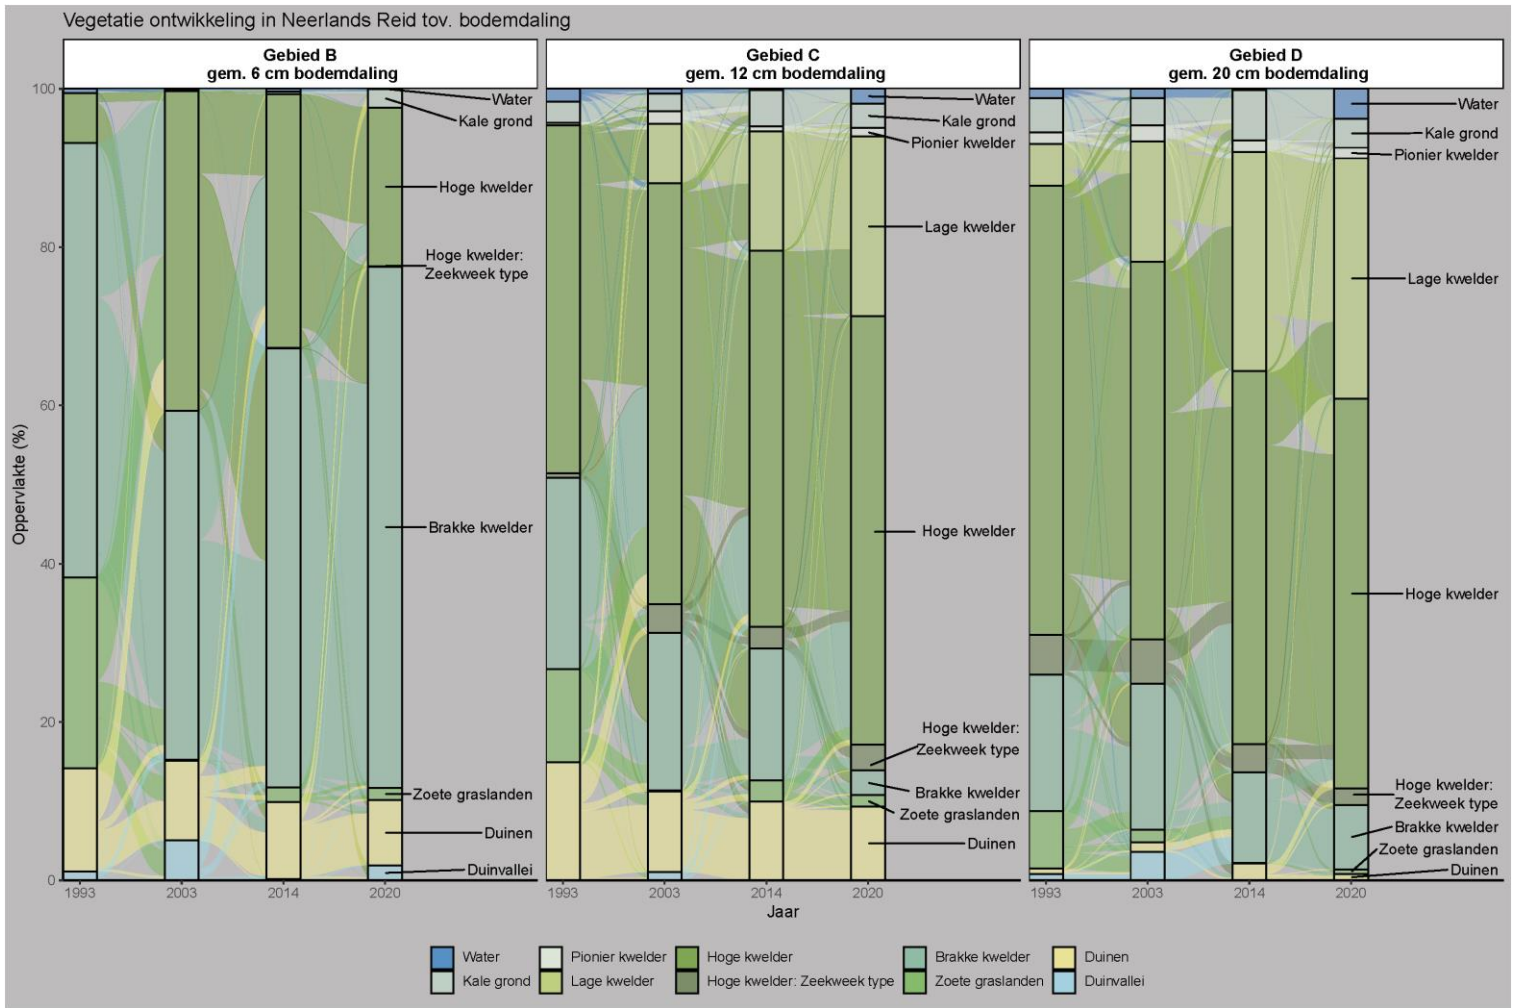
Vegetatie ontwikkeling in Neerlands Reid tov. bodemdaling

Gebied B
gem. 6 cm bodemdaling

Gebied C
gem. 12 cm bodemdaling

Gebied D
gem. 20 cm bodemdaling

Oppervlakte (%)

100
80
60
40
20
0

Water
Kale grond
Hoge kwelder
Hoge kwelder: Zeekweek type
Brakke kwelder
Zoete graslanden
Duinen
Duinvallei

Water
Kale grond
Pionier kwelder
Lage kwelder
Hoge kwelder
Hoge kwelder: Zeekweek type
Brakke kwelder
Zoete graslanden
Duinen

Water
Kale grond
Pionier kwelder
Lage kwelder
Hoge kwelder
Hoge kwelder: Zeekweek type
Brakke kwelder
Zoete graslanden
Duinen

1993 2003 2014 2020
1993 2003 2014 2020
1993 2003 2014 2020

Jaar

Water
Kale grond
Pionier kwelder
Lage kwelder
Hoge kwelder
Hoge kwelder: Zeekweek type
Brakke kwelder
Zoete graslanden
Duinen
Duinvallei